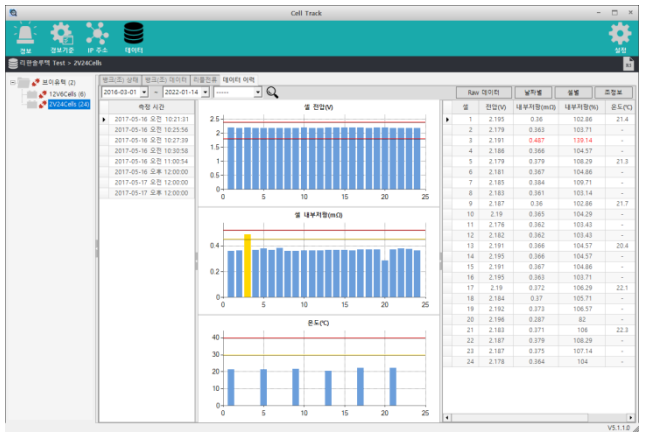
Cell Track

정보 정보기준 IP 주소 데이터 설정

리튬솔루션 Test > 2V24Cells

브이솔텍 (2)
12V6Cells (6)
2V24Cells (24)

뱅크(조) 상태 | 뱅크(조) 데이터 | 직렬전류 | 데이터 이력

2016-03-01 ~ 2022-01-14 ------

Raw 데이터 날짜별 셀별 조정보

| 측정 시간 |
|---|
| 2017-05-16 오전 10:21:31 |
| 2017-05-16 오전 10:23:56 |
| 2017-05-16 오전 10:27:39 |
| 2017-05-16 오전 10:30:58 |
| 2017-05-16 오전 11:00:54 |
| 2017-05-16 오후 12:00:00 |
| 2017-05-17 오전 12:00:00 |
| 2017-05-17 오후 12:00:00 |

셀 전압(V)
2.5 2 1.5 1 0.5 0
0 5 10 15 20 25

셀 내부저항(mΩ)
0.4 0.2 0
0 5 10 15 20 25

온도(℃)
40 30 20 10 0
0 5 10 15 20 25

| 셀 | 전압(V) | 내부저항(mΩ) | 내부저항(%) | 온도(℃) |
|---|---|---|---|---|
| 1 | 2.195 | 0.36 | 102.86 | 21.4 |
| 2 | 2.179 | 0.363 | 103.71 | |
| 3 | 2.191 | 0.487 | 139.14 | |
| 4 | 2.186 | 0.366 | 104.57 | |
| 5 | 2.179 | 0.379 | 108.29 | 21.3 |
| 6 | 2.181 | 0.367 | 104.86 | |
| 7 | 2.185 | 0.384 | 109.71 | |
| 8 | 2.183 | 0.361 | 103.14 | |
| 9 | 2.187 | 0.36 | 102.86 | 21.7 |
| 10 | 2.19 | 0.365 | 104.29 | |
| 11 | 2.176 | 0.362 | 103.43 | |
| 12 | 2.182 | 0.362 | 103.43 | |
| 13 | 2.191 | 0.366 | 104.57 | 20.4 |
| 14 | 2.183 | 0.366 | 104.57 | |
| 15 | 2.191 | 0.367 | 104.86 | |
| 16 | 2.193 | 0.366 | 104.57 | |
| 17 | 2.19 | 0.372 | 106.29 | 22.1 |
| 18 | 2.184 | 0.37 | 105.71 | |
| 19 | 2.192 | 0.373 | 106.57 | |
| 20 | 2.196 | 0.287 | 82 | |
| 21 | 2.183 | 0.371 | 106 | 22.3 |
| 22 | 2.187 | 0.379 | 108.29 | |
| 23 | 2.187 | 0.375 | 107.14 | |
| 24 | 2.178 | 0.364 | 104 | |

V5.1.1.0